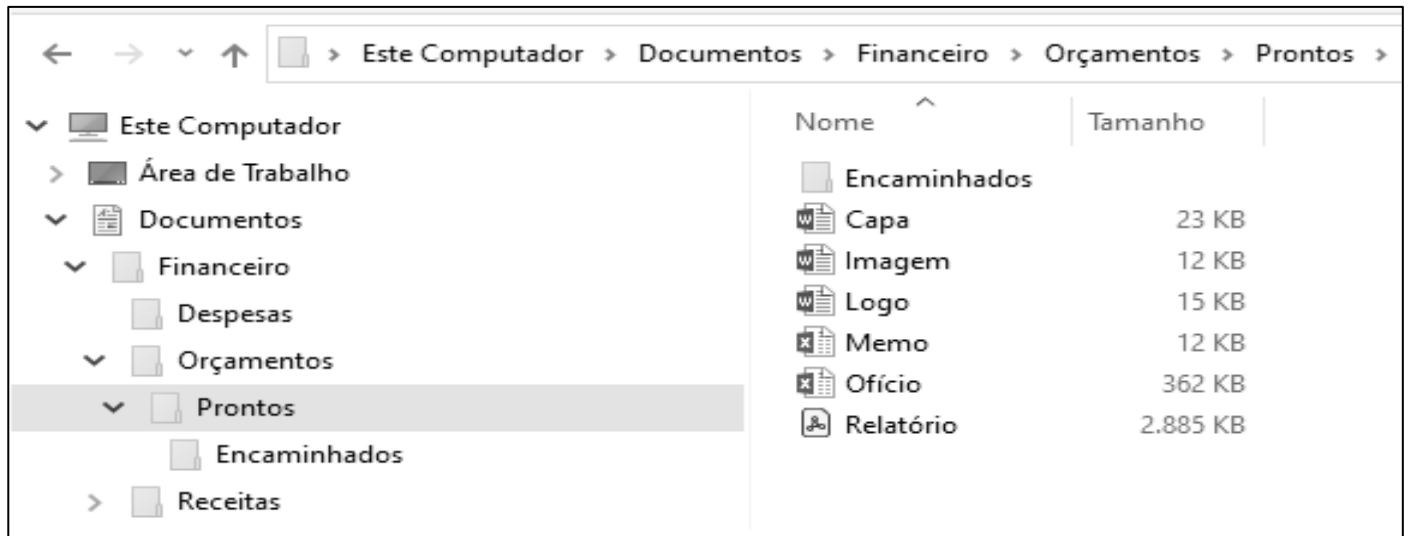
> Este Computador > Documentos > Financeiro > Orçamentos > Prontos >

Este Computador
Área de Trabalho
Documentos
Financeiro
Despesas
Orçamentos
Prontos
Encaminhados
Receitas

| Nome | Tamanho |
|---|---|
| Encaminhados | |
| Capa | 23 KB |
| Imagem | 12 KB |
| Logo | 15 KB |
| Memo | 12 KB |
| Ofício | 362 KB |
| Relatório | 2.885 KB |